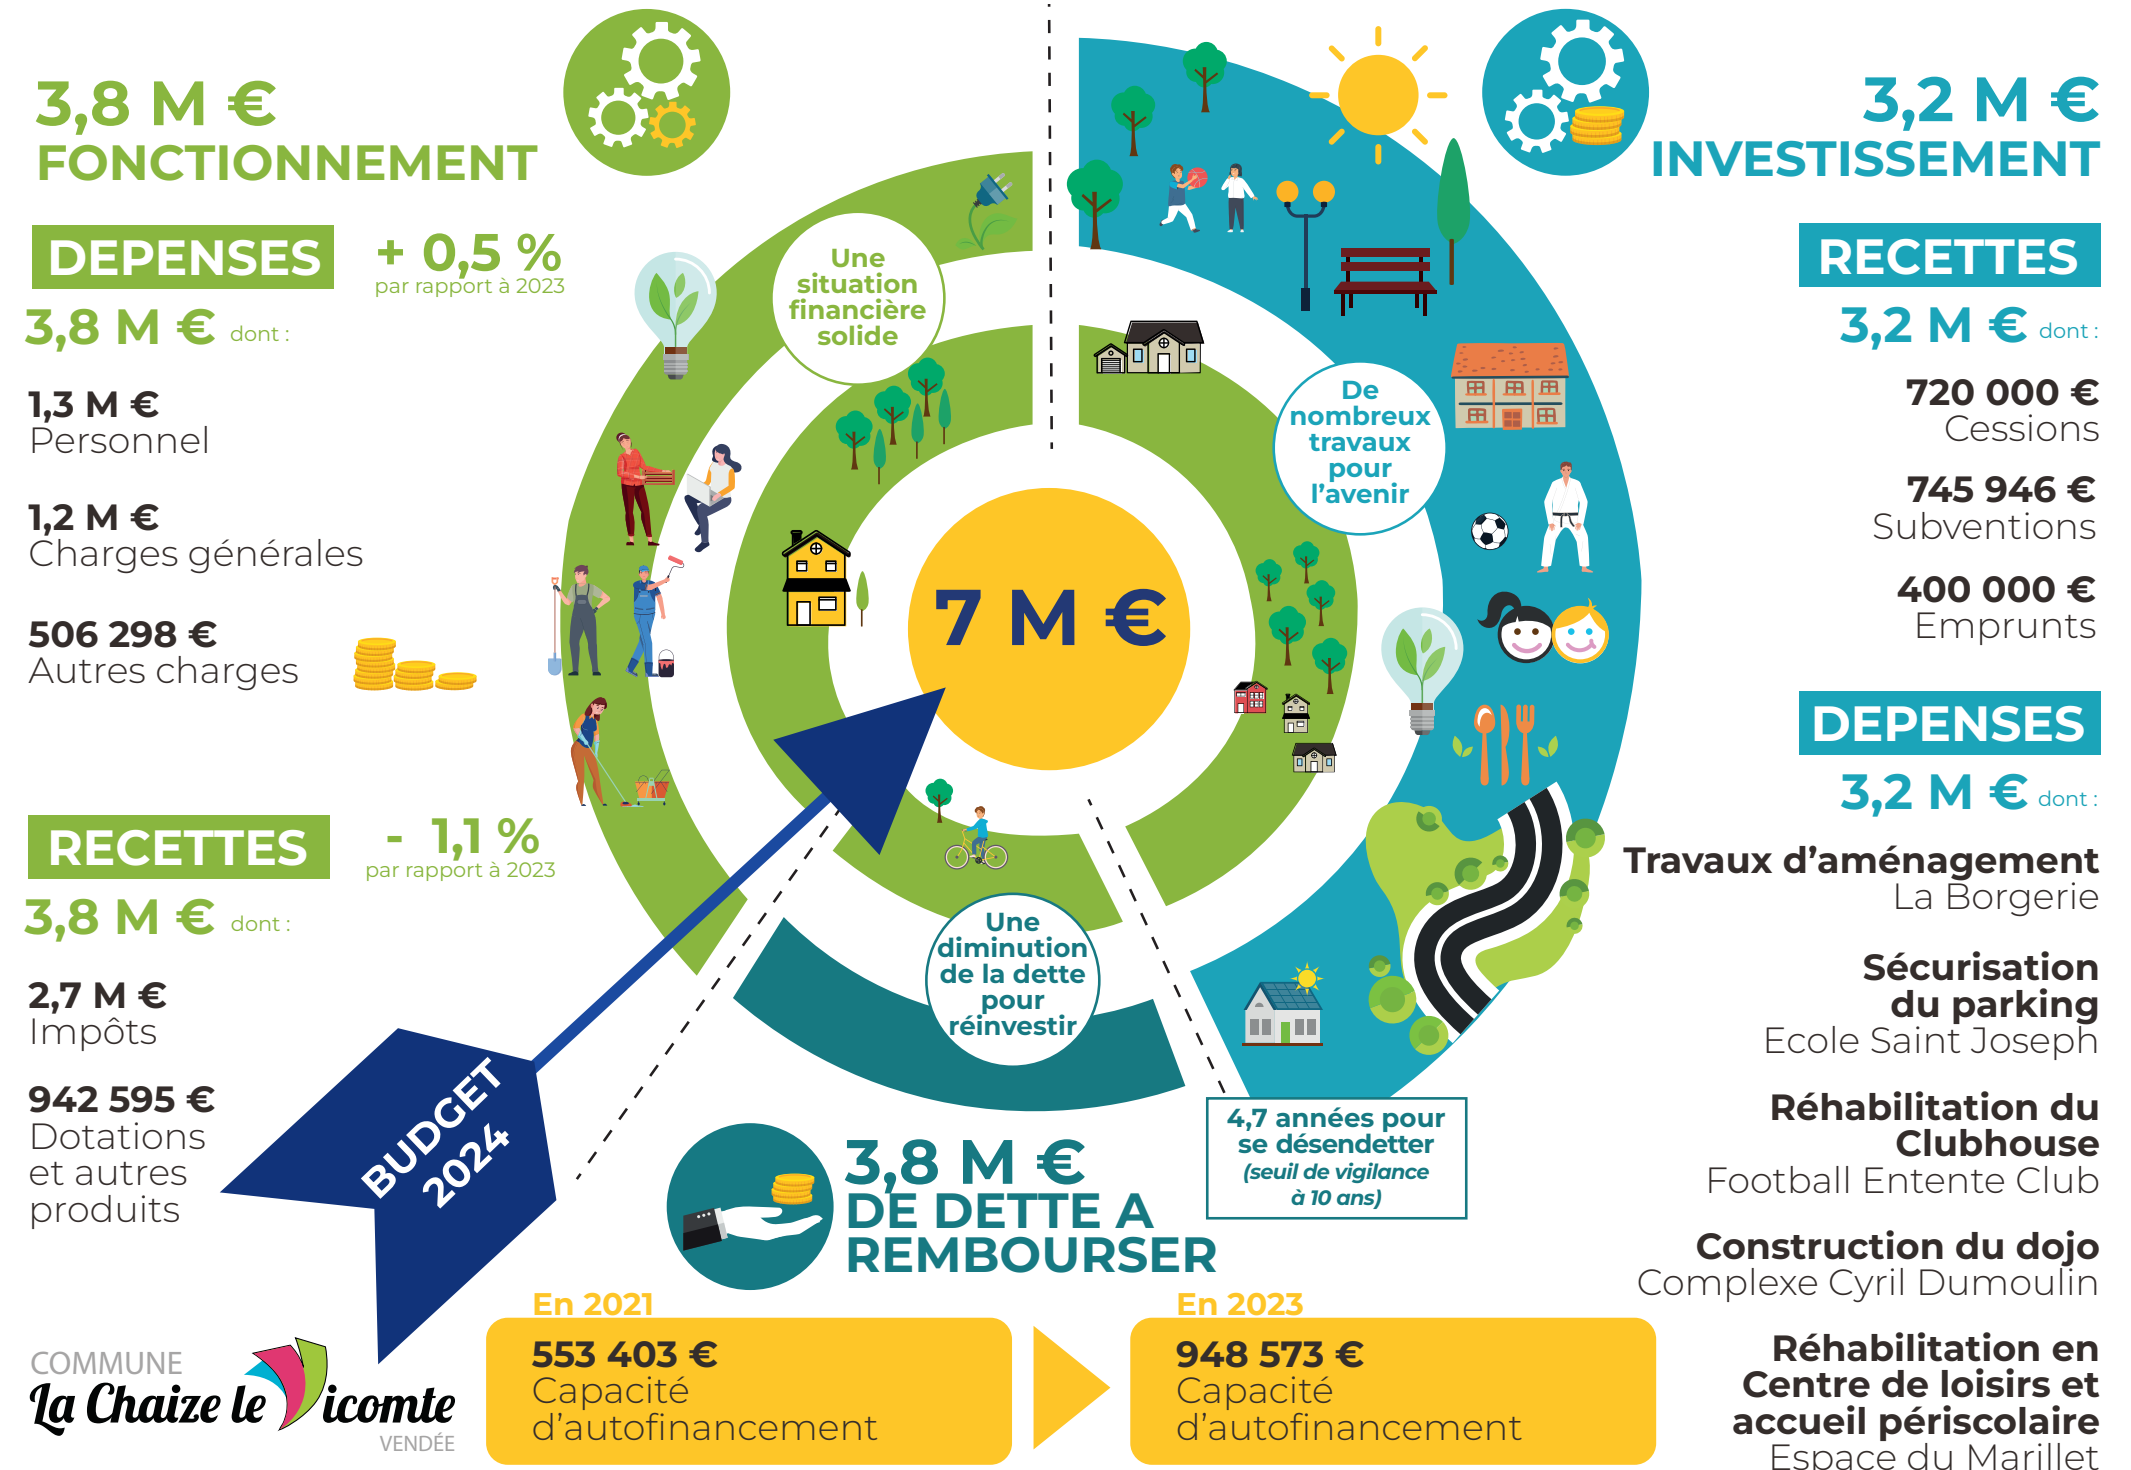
3,8 M €
FONCTIONNEMENT

DEPENSES
+ 0,5 %
par rapport à 2023

3,8 M € dont :

1,3 M €
Personnel

1,2 M €
Charges générales

506 298 €
Autres charges

RECETTES
- 1,1 %
par rapport à 2023

3,8 M € dont :

2,7 M €
Impôts

942 595 €
Dotations et autres produits

Une situation financière solide

De nombreux travaux pour l'avenir

7 M €

Une diminution de la dette pour réinvestir

BUDGET 2024

3,8 M €
DE DETTE A REMBOURSER

4,7 années pour se désendetter
(seuil de vigilance à 10 ans)

En 2021
553 403 €
Capacité d'autofinancement

En 2023
948 573 €
Capacité d'autofinancement

3,2 M €
INVESTISSEMENT

RECETTES
3,2 M € dont :

720 000 €
Cessions

745 946 €
Subventions

400 000 €
Emprunts

DEPENSES
3,2 M € dont :

Travaux d'aménagement
La Borgerie

Sécurisation du parking
Ecole Saint Joseph

Réhabilitation du Clubhouse
Football Entente Club

Construction du dojo
Complexe Cyril Dumoulin

Réhabilitation en Centre de loisirs et accueil périscolaire
Espace du Marillet

COMMUNE
La Chaize le Vicomte
VENDÉE